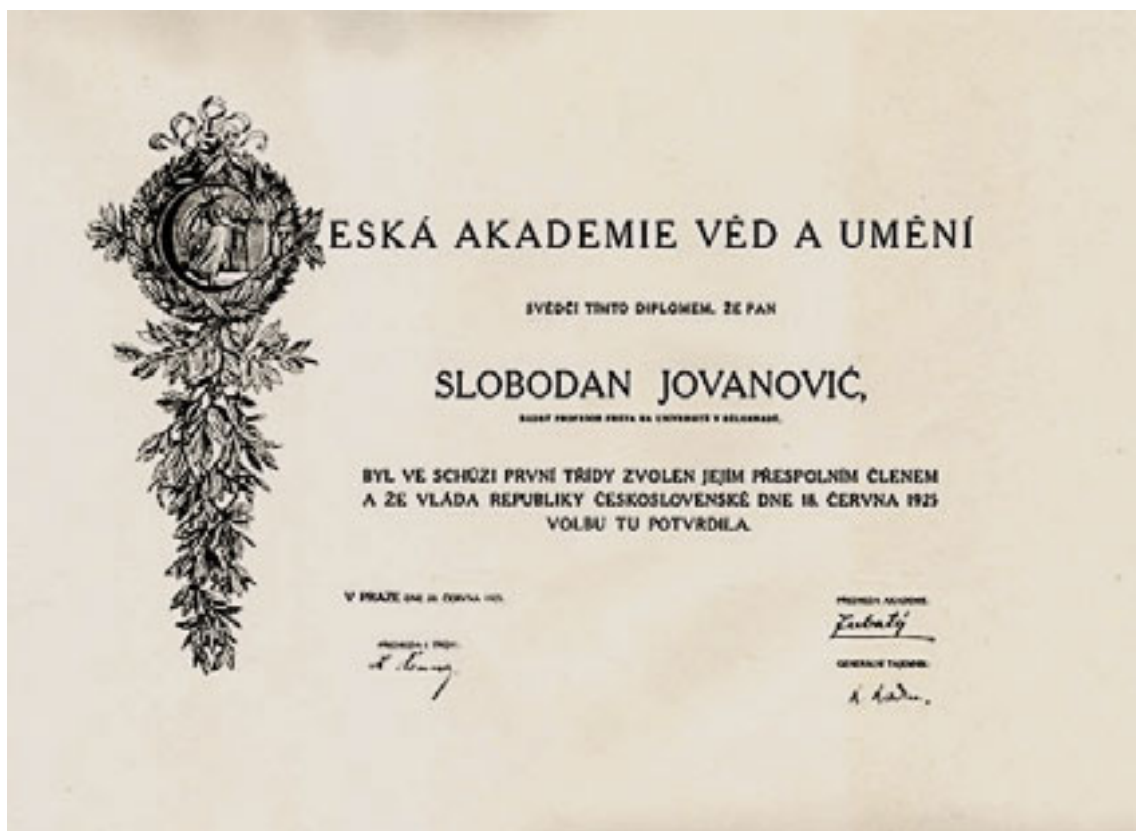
ČESKÁ AKADEMIE VĚD A UMĚNÍ

SVĚDČÍ TÍMTO DIPLOMEM, ŽE PAN

SLOBODAN JOVANOVIĆ,

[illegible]

BYL VE SCHŮZI PRVNÍ TŘÍDY ZVOLEN JEJÍM PŘESPOLNÍM ČLENEM A ŽE VLÁDA REPUBLIKY ČESKOSLOVENSKÉ DNE 18. ČERVNA 1925 VOLBU TU POTVRDILA.

V PRAZE DNE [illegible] ČERVNA 1925.

PŘEDSEDA I. TŘÍDY:
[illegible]

PŘEDSEDA AKADEMIE:
Zubatý

GENERÁLNÍ TAJEMNÍK:
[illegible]